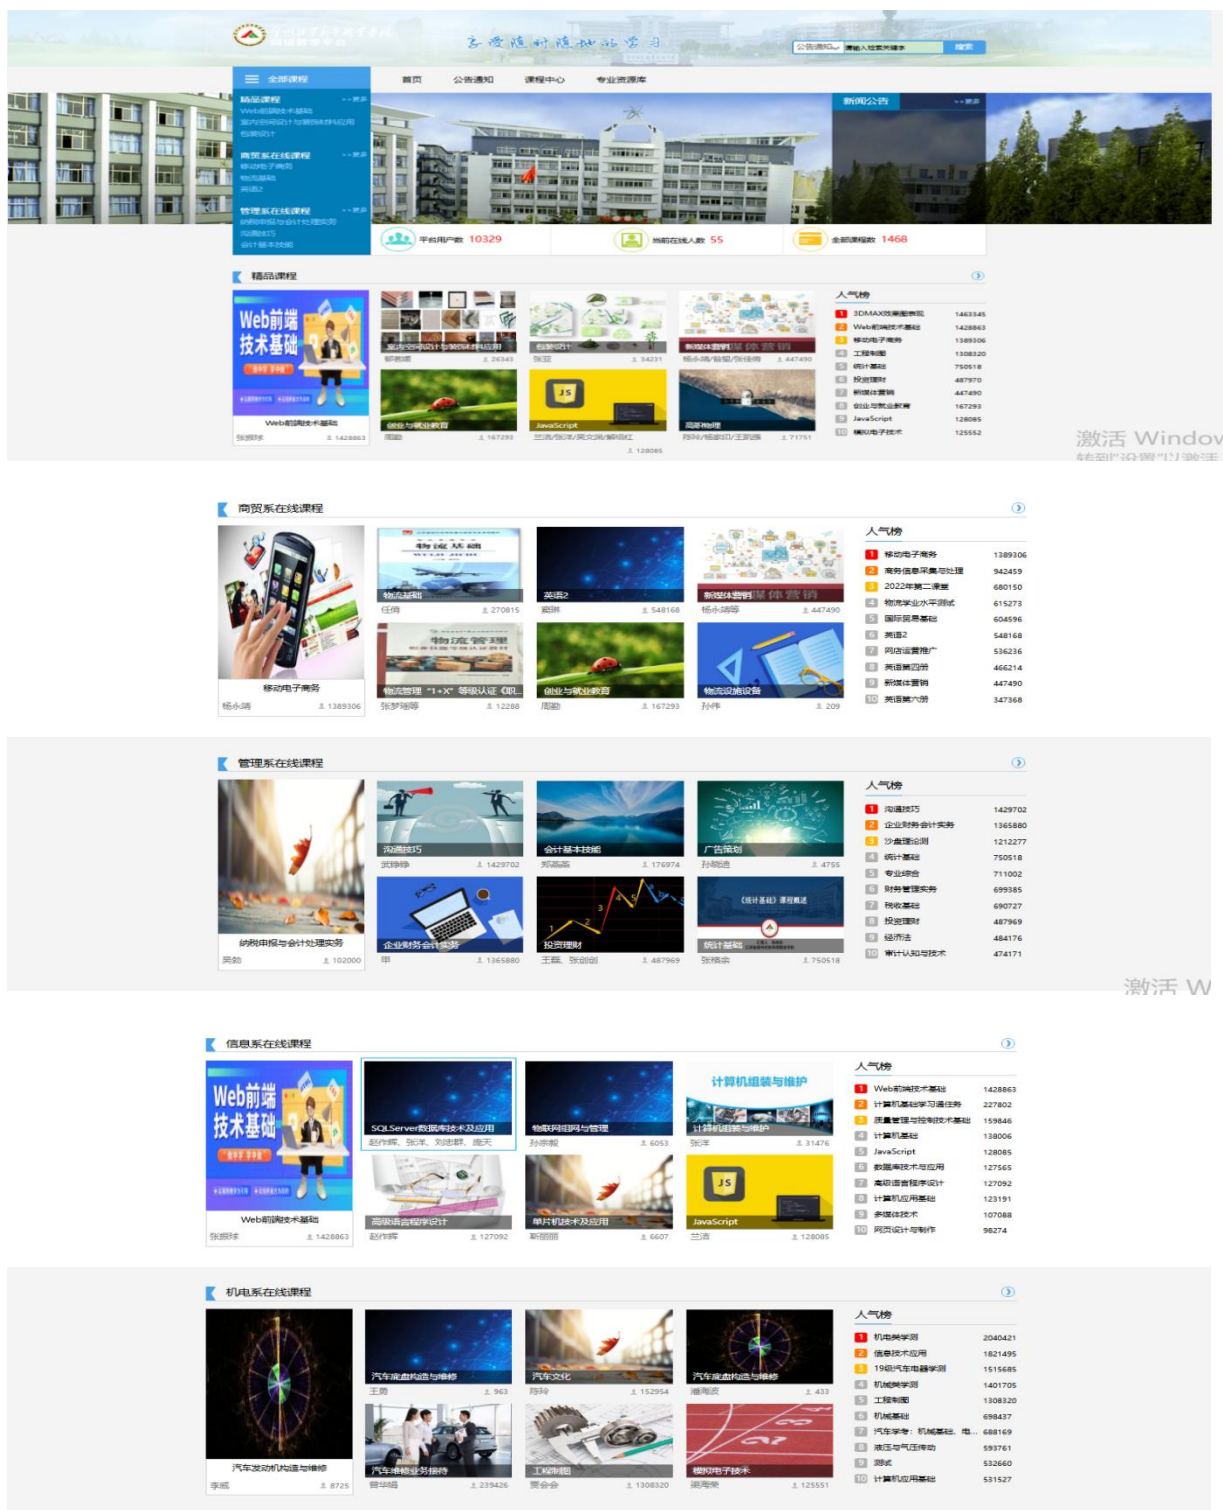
乐学随时随地学习

公告通知 请输入检索关键字 搜索

全部课程 首页 公告通知 课程中心 专业资源库

精品课程 >>更多
Web前端技术基础
室内空间设计与家具陈列应用
包装设计

商贸系在线课程 >>更多
移动电子商务
物流基础
英语2

管理系在线课程 >>更多
纳税申报与会计处理实务
沟通技巧
会计基本技能

新闻公告 >>更多

平台用户数 10329 当前在线人数 55 全部课程数 1468

精品课程

Web前端技术基础
张丽琳 1428863
室内空间设计与家具陈列应用 郝赖珊 26343
包装设计 张雷 34231
新媒体营销 杨小鸿/赵敏/张佳锋 447490
创业与就业教育 周勤 167293
JavaScript 兰浩/张洋/吴文涛/解晓红 128085
高等物理 陈玲/杨丽丽/王丽娟 71751

人气榜
1 3DMAX效果图表现 1463345
2 Web前端技术基础 1428863
3 移动电子商务 1389306
4 工程制图 1308320
5 统计基础 750518
6 投资理财 487970
7 新媒体营销 447490
8 创业与就业教育 167293
9 JavaScript 128085
10 模拟电子技术 125552

激活 Windo

商贸系在线课程

移动电子商务 杨永鸿 1389306
物流基础 任倩 270815
英语2 窦琳 548168
新媒体营销 杨小鸿 447490
物流管理"1+X"等级认证《职... 张梦瑶等 12288
创业与就业教育 周勤 167293
物流设施设备 孙伟 209

人气榜
1 移动电子商务 1389306
2 商务信息采集与处理 942459
3 2022年第二课堂 680150
4 物流学业水平测试 615273
5 国际贸易基础 604596
6 英语2 548168
7 网店运营推广 536236
8 英语第四册 466214
9 新媒体营销 447490
10 英语第六册 347368

管理系在线课程

纳税申报与会计处理实务 吴勤 102000
沟通技巧 武婷婷 1429702
会计基本技能 郑晶晶 176974
广告策划 孙晓迪 4755
企业财务会计实务 申 1365880
投资理财 王磊、张剑剑 487969
统计基础 张楠楠 750518

人气榜
1 沟通技巧 1429702
2 企业财务会计实务 1365880
3 沙盘模拟 1212277
4 统计基础 750518
5 专业综合 711002
6 财务管理实务 699385
7 税收基础 690727
8 投资理财 487969
9 经济法 484176
10 审计认知与技术 474171

激活 W

信息系在线课程

Web前端技术基础 张丽琳 1428863
SQLServer数据库技术及应用 赵作辉、张洋、刘建群、庞天
物联网组网与管理 孙宗毅 6053
计算机组装与维护 张洋 31476
高级语言程序设计 赵作辉 127092
单片机技术及应用 靳丽丽 6607
JavaScript 兰浩 128085

人气榜
1 Web前端技术基础 1428863
2 计算机基础学习通任务 227802
3 质量管理与控制技术基础 159846
4 计算机基础 138006
5 JavaScript 128085
6 数据库技术与应用 127565
7 高级语言程序设计 127092
8 计算机应用基础 123191
9 多媒体技术 107088
10 网页设计与制作 98274

机电系在线课程

汽车发动机构造与维修 李威 8725
汽车底盘构造与维修 王勇 963
汽车文化 陈玲 152954
汽车底盘构造与维修 潘海波 433
汽车维修业务接待 曾华翔 239426
工程制图 贾会会 1308320
模拟电子技术 梁海荣 125551

人气榜
1 机电类学测 2040421
2 信息技术应用 1821495
3 19级汽车电器学测 1515685
4 机械类学测 1401705
5 工程制图 1308320
6 机械基础 698437
7 汽车学考：机械基础、电... 688169
8 液压与气压传动 593761
9 测试 532660
10 计算机应用基础 531527